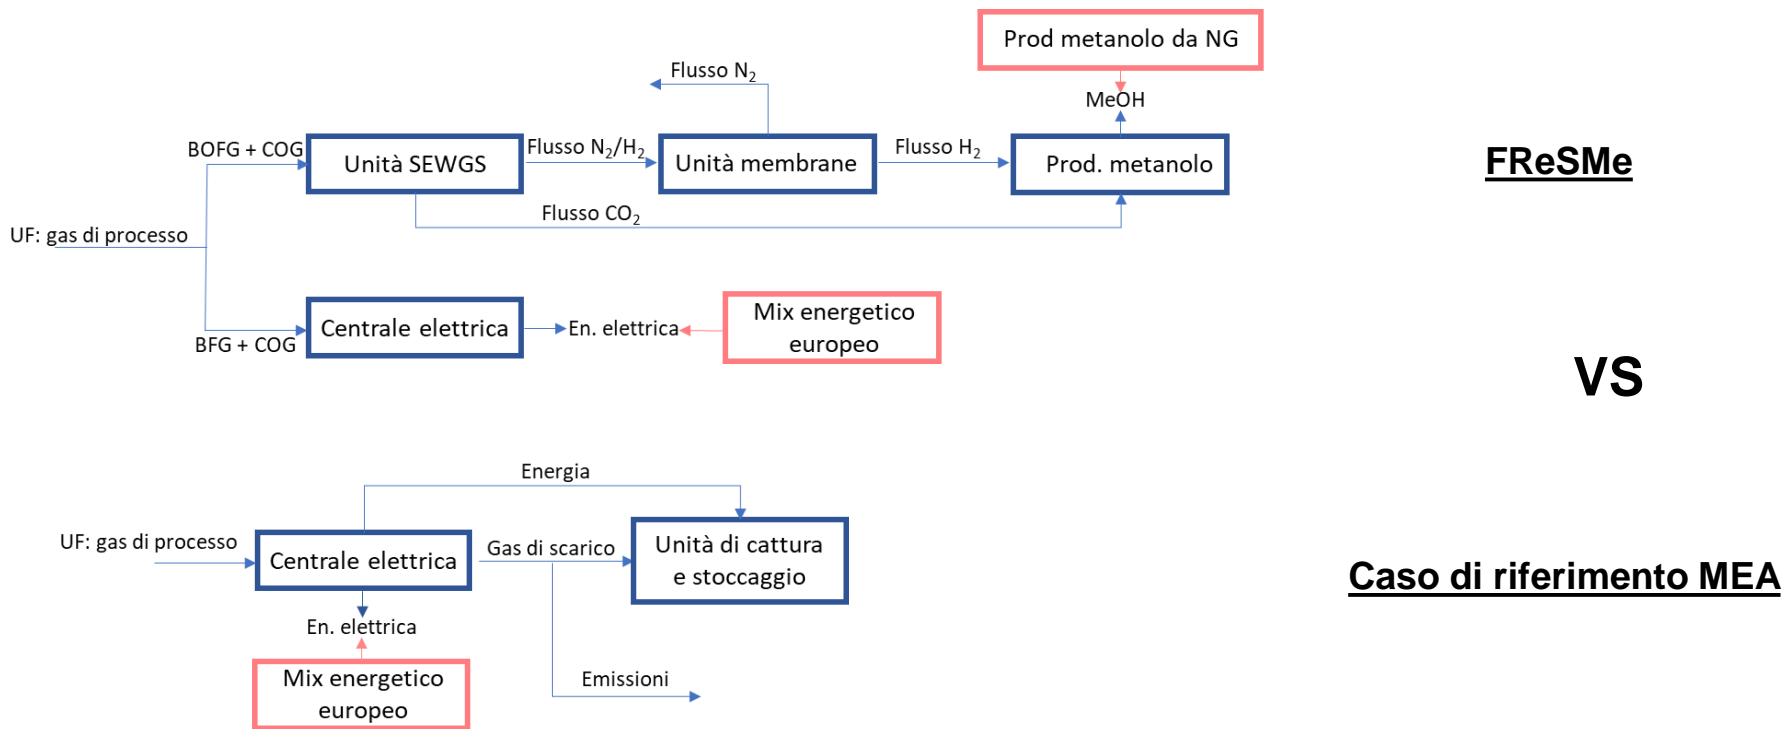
Prod metanolo da NG

Flusso $N_2$

MeOH

BOFG + COG

Unità SEWGS

Flusso $N_2/H_2$

Unità membrane

Flusso $H_2$

Prod. metanolo

FReSMe

Flusso $CO_2$

UF: gas di processo

Centrale elettrica

En. elettrica

Mix energetico europeo

BFG + COG

VS

Energia

UF: gas di processo

Centrale elettrica

Gas di scarico

Unità di cattura e stoccaggio

Caso di riferimento MEA

En. elettrica

Mix energetico europeo

Emissioni